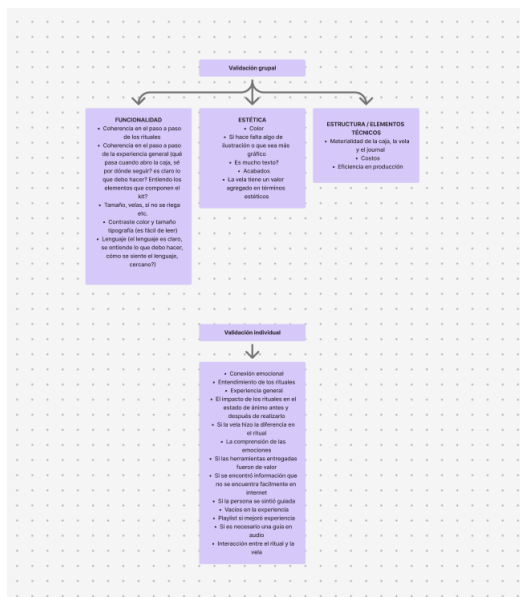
Validación grupal

FUNCIONALIDAD
• Coherencia en el paso a paso de los rituales
• Coherencia en el paso a paso de la experiencia general (qué pasa cuando abro la caja, sé por dónde seguir? es claro lo que debo hacer? Entiendo los elementos que componen el kit?
• Tamaño, velas, si no se riega etc.
• Contraste color y tamaño tipografía (es fácil de leer)
• Lenguaje (el lenguaje es claro, se entiende lo que debo hacer, cómo se siente el lenguaje, cercano?)

ESTÉTICA
• Color
• Si hace falta algo de ilustración o que sea más gráfico
• Es mucho texto?
• Acabados
• La vela tiene un valor agregado en terminos estéticos

ESTRUCTURA / ELEMENTOS TÉCNICOS
• Materialidad de la caja, la vela y el journal
• Costos
• Eficiencia en producción

Validación individual

• Conexión emocional
• Entendimiento de los rituales
• Experiencia general
• El impacto de los rituales en el estado de ánimo antes y después de realizarlo
• Si la vela hizo la diferencia en el ritual
• La comprensión de las emociones
• Si las herramientas entregadas fueron de valor
• Si se encontró información que no se encuentra fácilmente en internet
• Si la persona se sintió guiada
• Vacíos en la experiencia
• Playlist si mejoró experiencia
• Si es necesario una guía en audio
• Interacción entre el ritual y la vela